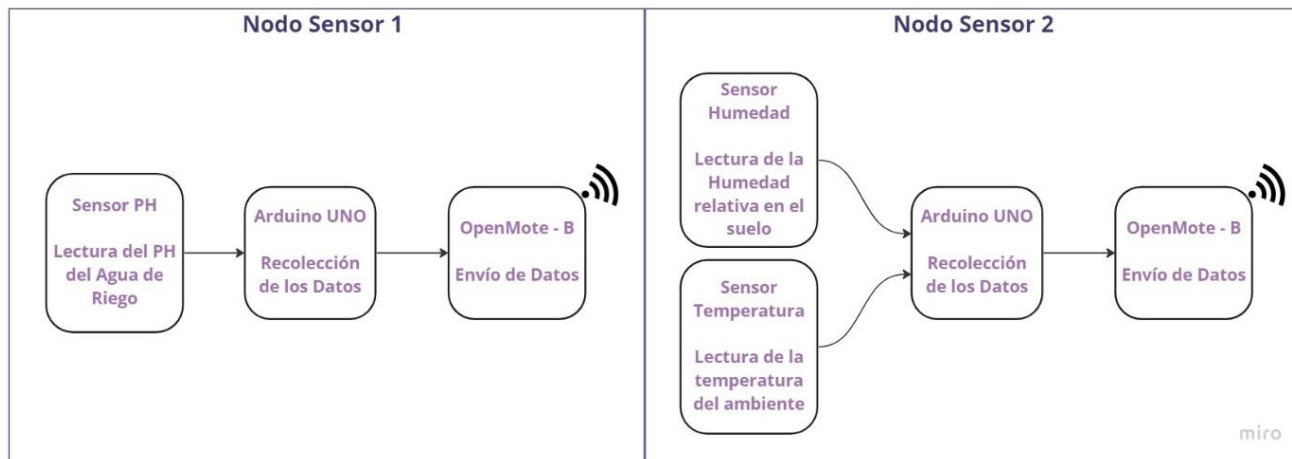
Nodo Sensor 1

Sensor PH

Lectura del PH del Agua de Riego

Arduino UNO

Recolección de los Datos

OpenMote - B

Envío de Datos

Nodo Sensor 2

Sensor Humedad

Lectura de la Humedad relativa en el suelo

Sensor Temperatura

Lectura de la temperatura del ambiente

Arduino UNO

Recolección de los Datos

OpenMote - B

Envío de Datos

miro